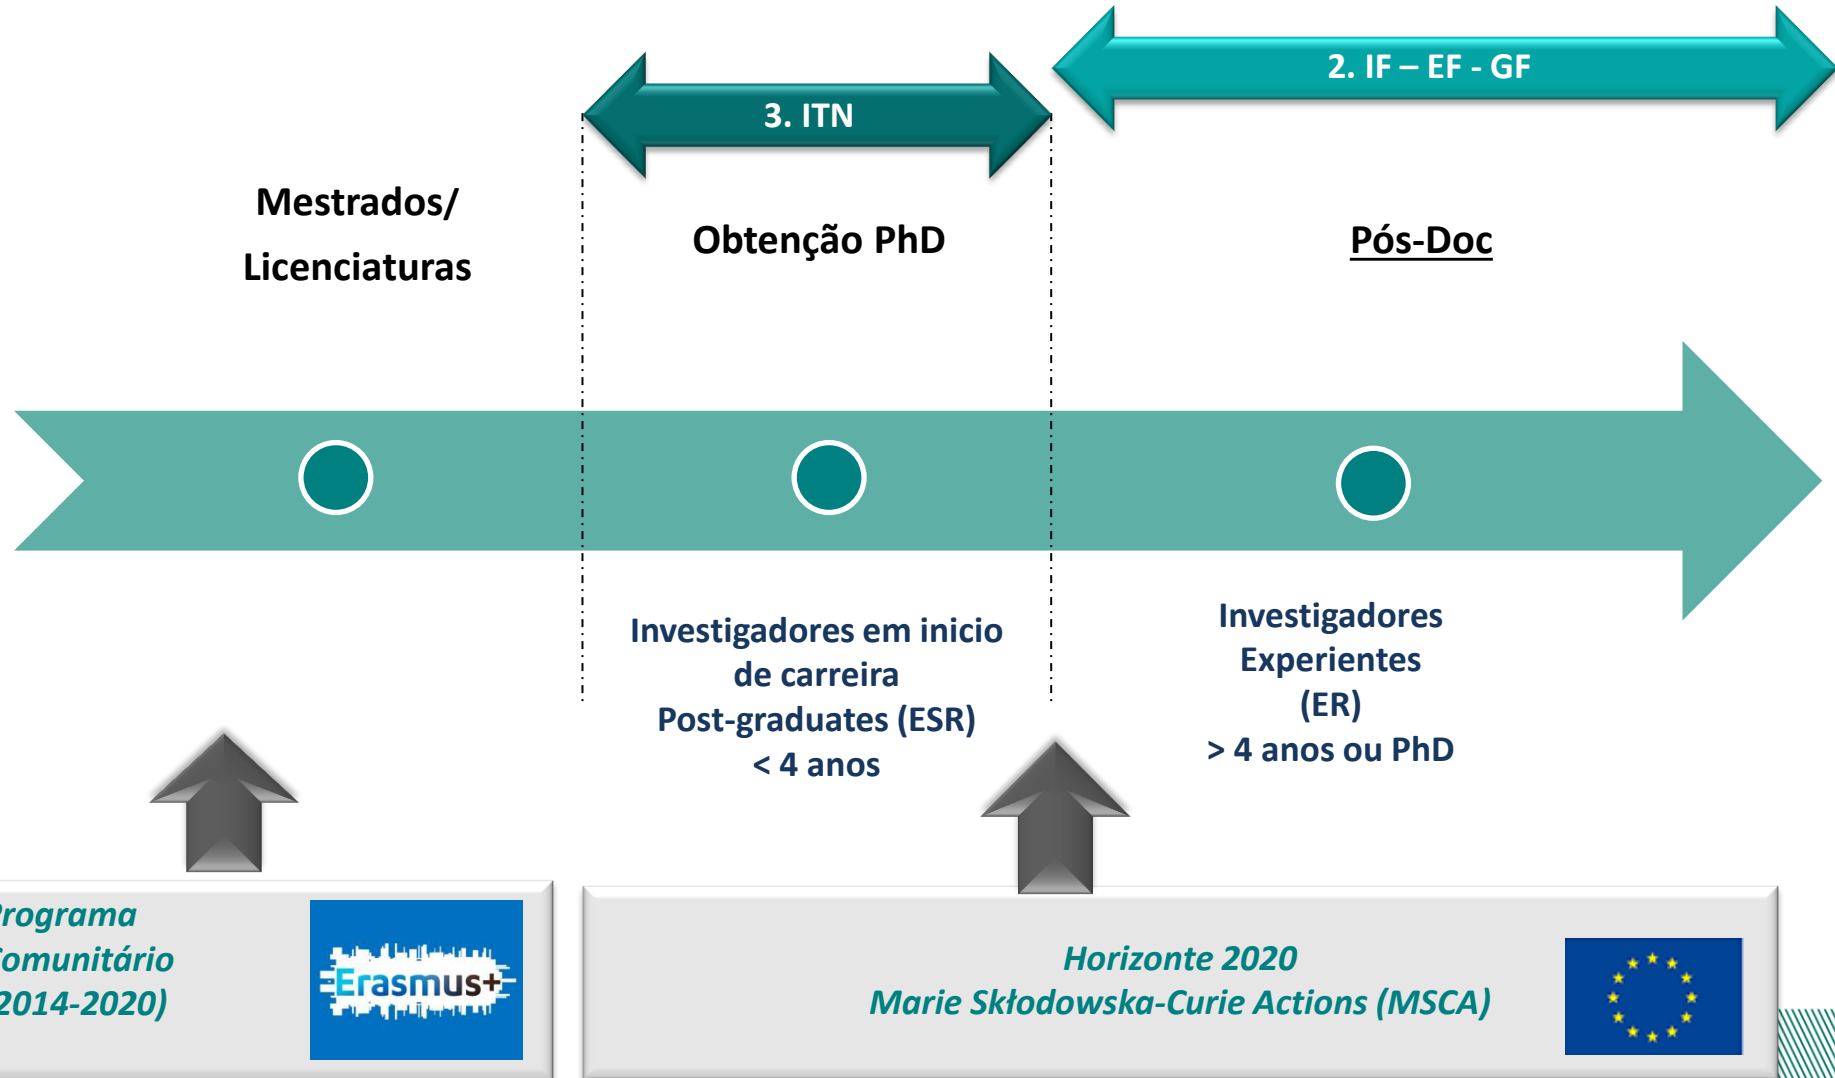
2. IF – EF - GF

3. ITN

Mestrados/ Licenciaturas

Obtenção PhD

Pós-Doc

Investigadores em inicio de carreira
Post-graduates (ESR)
< 4 anos

Investigadores Experientes
(ER)
> 4 anos ou PhD

rograma
omunitário
2014-2020)

Erasmus+

Horizonte 2020
Marie Skłodowska-Curie Actions (MSCA)